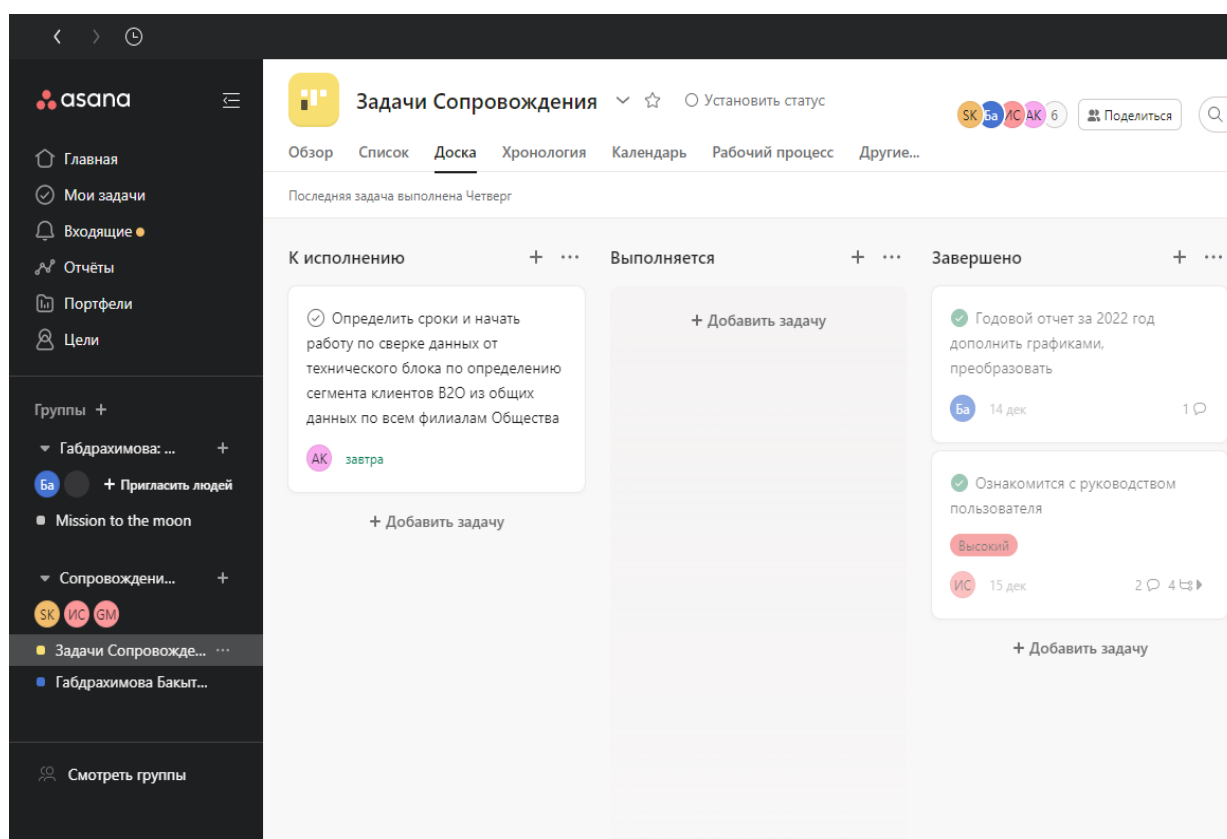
asana

Главная
Мои задачи
Входящие
Отчёты
Портфели
Цели

Группы +
Габдрахимова: ... +
Ба + Пригласить людей
Mission to the moon

Сопровождени... +
SK ИС GM
Задачи Сопровожде... ···
Габдрахимова Бакыт...

Смотреть группы

Задачи Сопровождения
Установить статус
SK Ба ИС АК 6
Поделиться

Обзор Список Доска Хронология Календарь Рабочий процесс Другие...

Последняя задача выполнена Четверг

К исполнению + ···

Определить сроки и начать работу по сверке данных от технического блока по определению сегмента клиентов B2O из общих данных по всем филиалам Общества
АК завтра

+ Добавить задачу

Выполняется + ···

+ Добавить задачу

Завершено + ···

Годовой отчет за 2022 год дополнить графиками, преобразовать
Ба 14 дек 1

Ознакомится с руководством пользователя
Высокий
ИС 15 дек 2 4

+ Добавить задачу